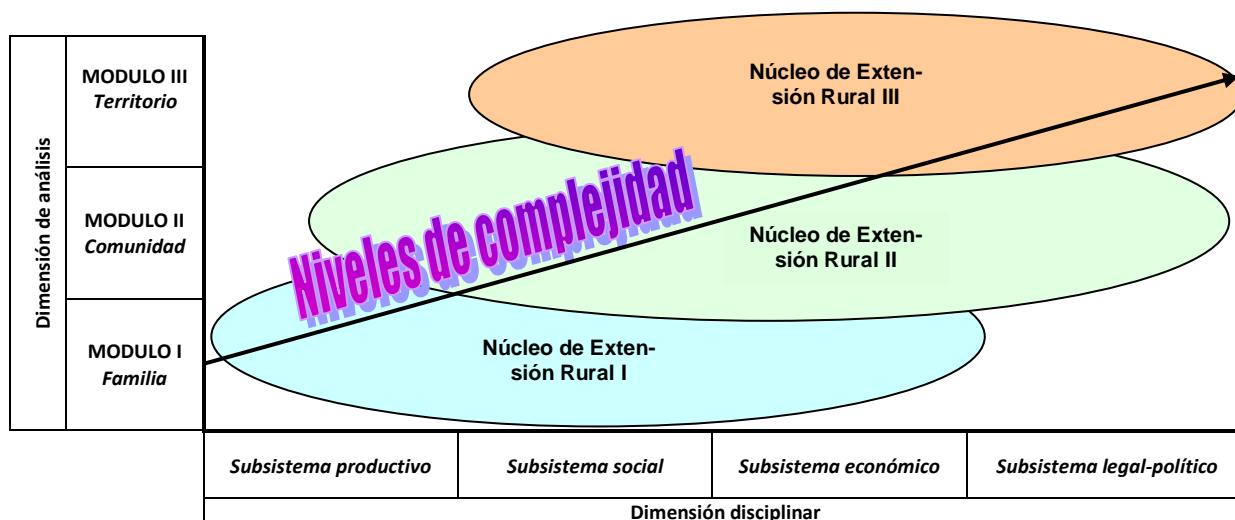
Dimensión de análisis

MODULO III
Territorio

MODULO II
Comunidad

MODULO I
Familia

Núcleo de Extensión Rural III

Núcleo de Extensión Rural II

Núcleo de Extensión Rural I

Niveles de complejidad

| Subsistema productivo | Subsistema social | Subsistema económico | Subsistema legal-político |
|---|---|---|---|

Dimensión disciplinar